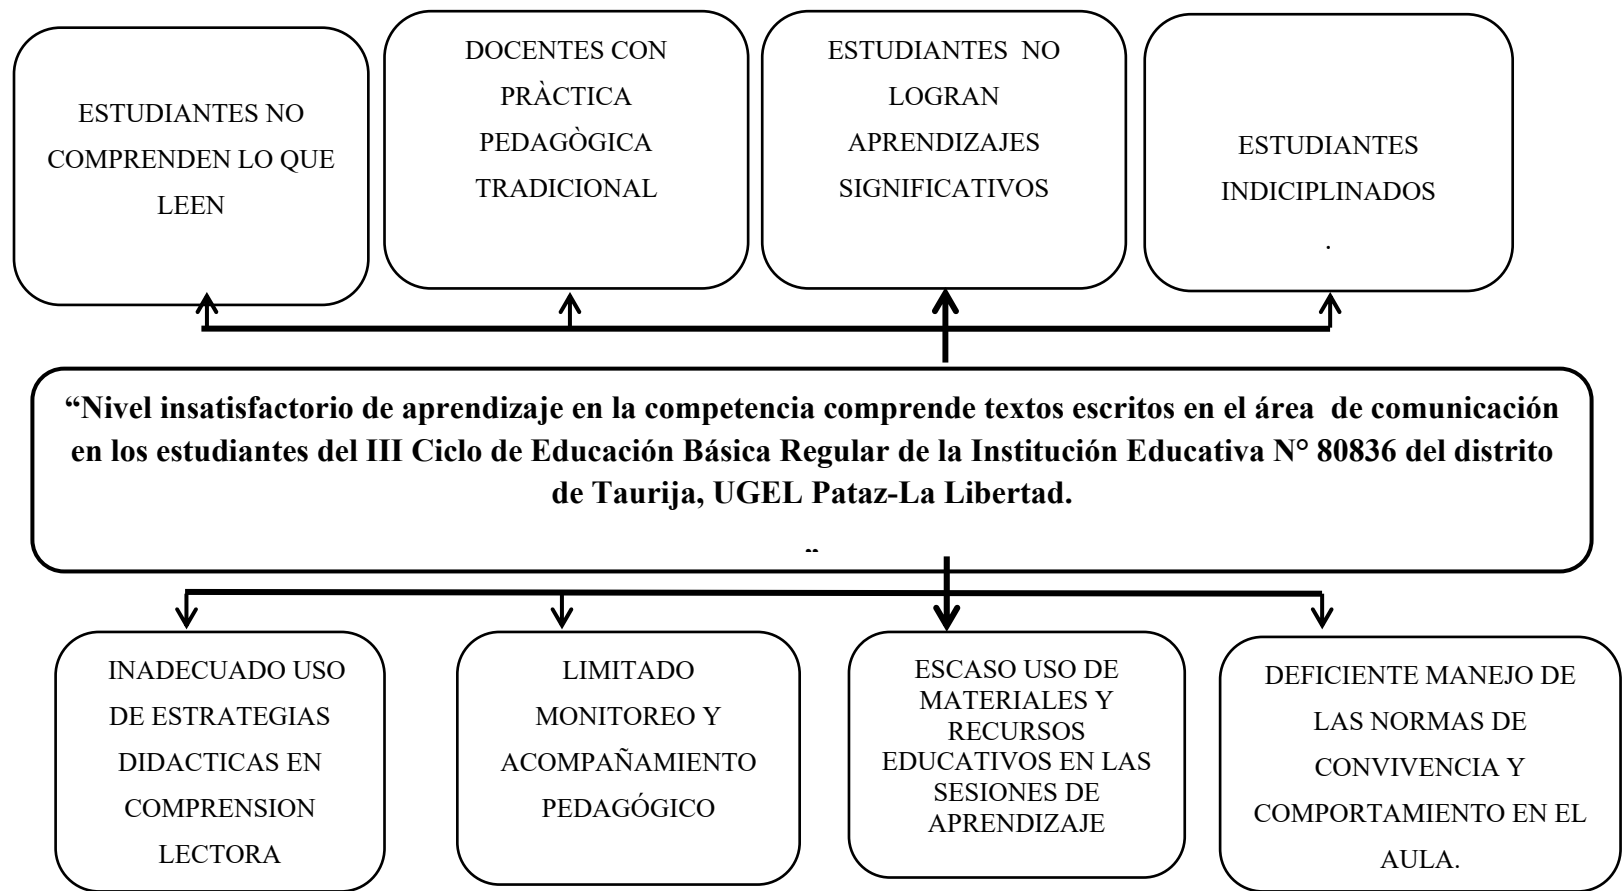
ESTUDIANTES NO COMPRENDEN LO QUE LEEN

DOCENTES CON PRÀCTICA PEDAGÒGICA TRADICIONAL

ESTUDIANTES NO LOGRAN APRENDIZAJES SIGNIFICATIVOS

ESTUDIANTES INDICIPLINADOS
.

“Nivel insatisfactorio de aprendizaje en la competencia comprende textos escritos en el área de comunicación en los estudiantes del III Ciclo de Educación Básica Regular de la Institución Educativa N° 80836 del distrito de Taurija, UGEL Pataz-La Libertad.

INADECUADO USO DE ESTRATEGIAS DIDACTICAS EN COMPRENSION LECTORA

LIMITADO MONITOREO Y ACOMPAÑAMIENTO PEDAGÓGICO

ESCASO USO DE MATERIALES Y RECURSOS EDUCATIVOS EN LAS SESIONES DE APRENDIZAJE

DEFICIENTE MANEJO DE LAS NORMAS DE CONVIVENCIA Y COMPORTAMIENTO EN EL AULA.